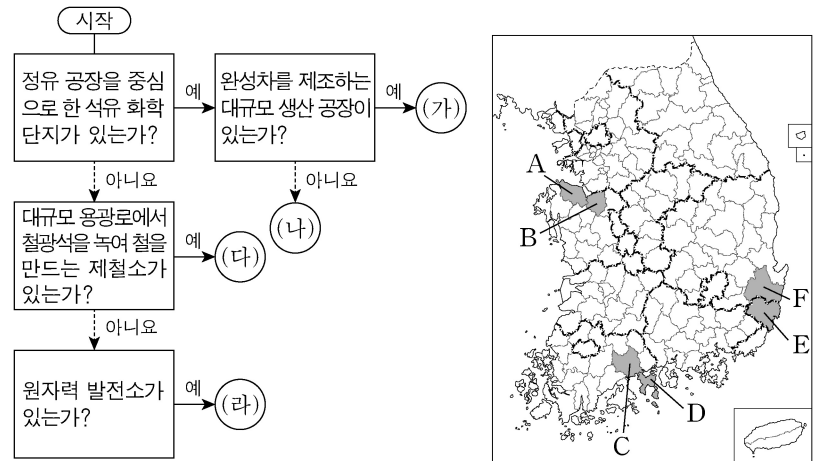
시작

정유 공장을 중심으로 한 석유 화학 단지가 있는가?

예

완성차를 제조하는 대규모 생산 공장이 있는가?

예

(가)

아니요

(나)

아니요

대규모 용광로에서 철광석을 녹여 철을 만드는 제철소가 있는가?

예

(다)

아니요

원자력 발전소가 있는가?

예

(라)

A

B

F

E

D

C